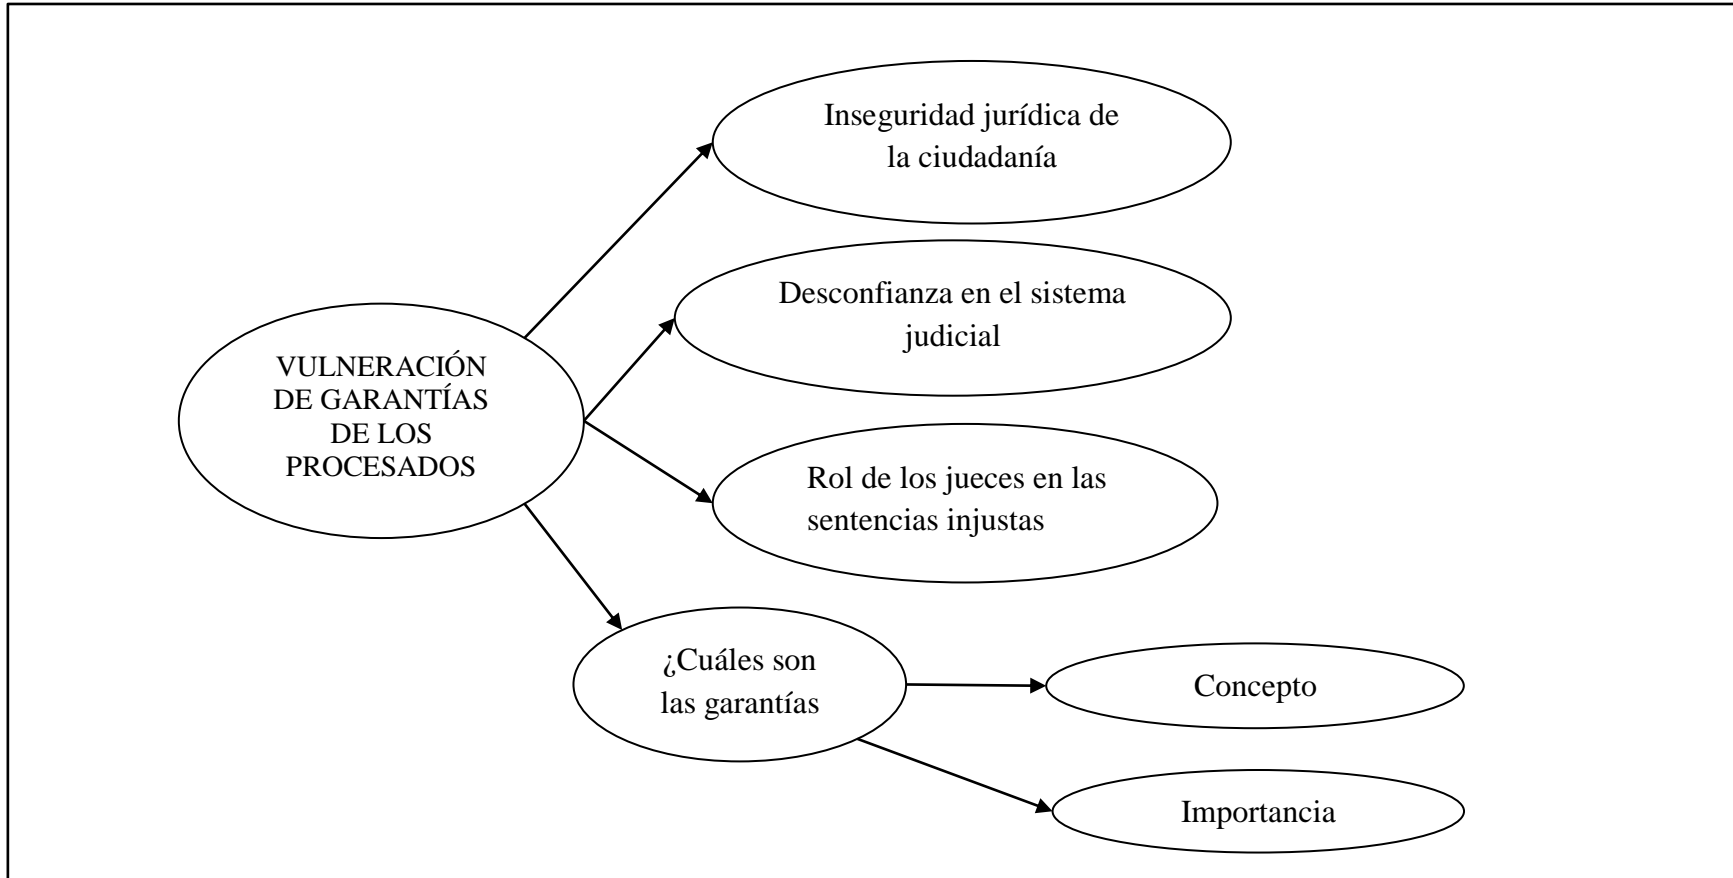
VULNERACIÓN DE GARANTÍAS DE LOS PROCESADOS

Inseguridad jurídica de la ciudadanía

Desconfianza en el sistema judicial

Rol de los jueces en las sentencias injustas

¿Cuáles son las garantías

Concepto

Importancia